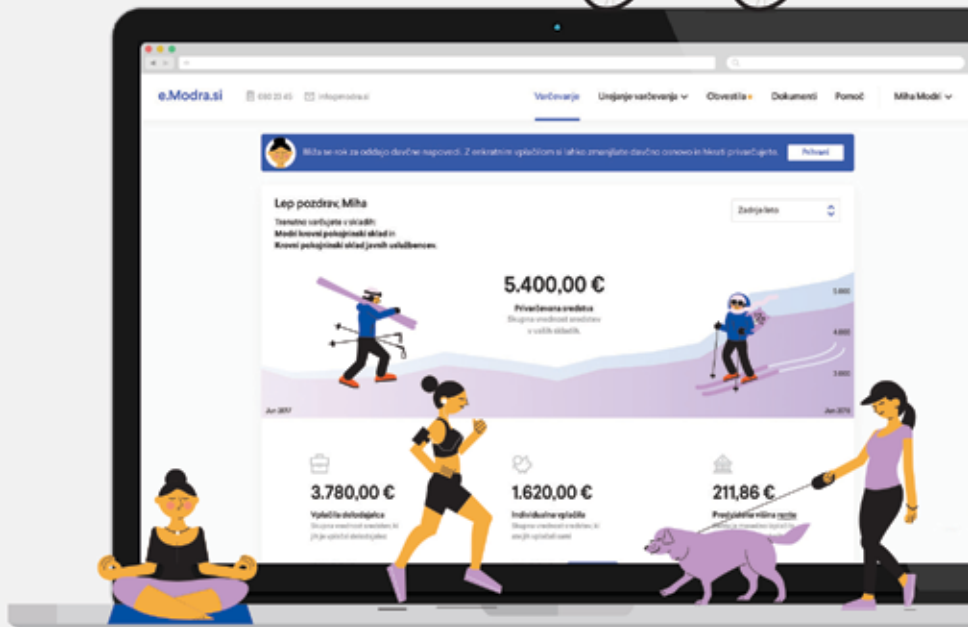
e.Modra.si 080 23 45 info@emodra.si

Varčevanje Urejanje varčevanja Obvestila Dokumenti Pomoč Miha Modri

Miha se rok za oddajo davčne napovedi. Z enkratnim vplačilom si lahko zmanjšate davčno osnovo in hkrati privarčujete. Preberi

Lep pozdrav, Miha

Trenutno varčujete v skladih:
Modri krovni pokojninski sklad in
Krovni pokojninski sklad javnih uslužbencev.

Zadnja leta

5.400,00 €

Privarčevana sredstva
Skupna vrednost sredstev v vseh skladih

5.600
4.600
3.600

Jun 2017
Jun 2019

3.780,00 €
Vplačila delodajalca
Skupna vrednost sredstev, ki jih je vplačal delodajalec

1.620,00 €
Individualna vplačila
Skupna vrednost sredstev, ki ste jih vplačali sami

211,86 €
Predvidena višina rente
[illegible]